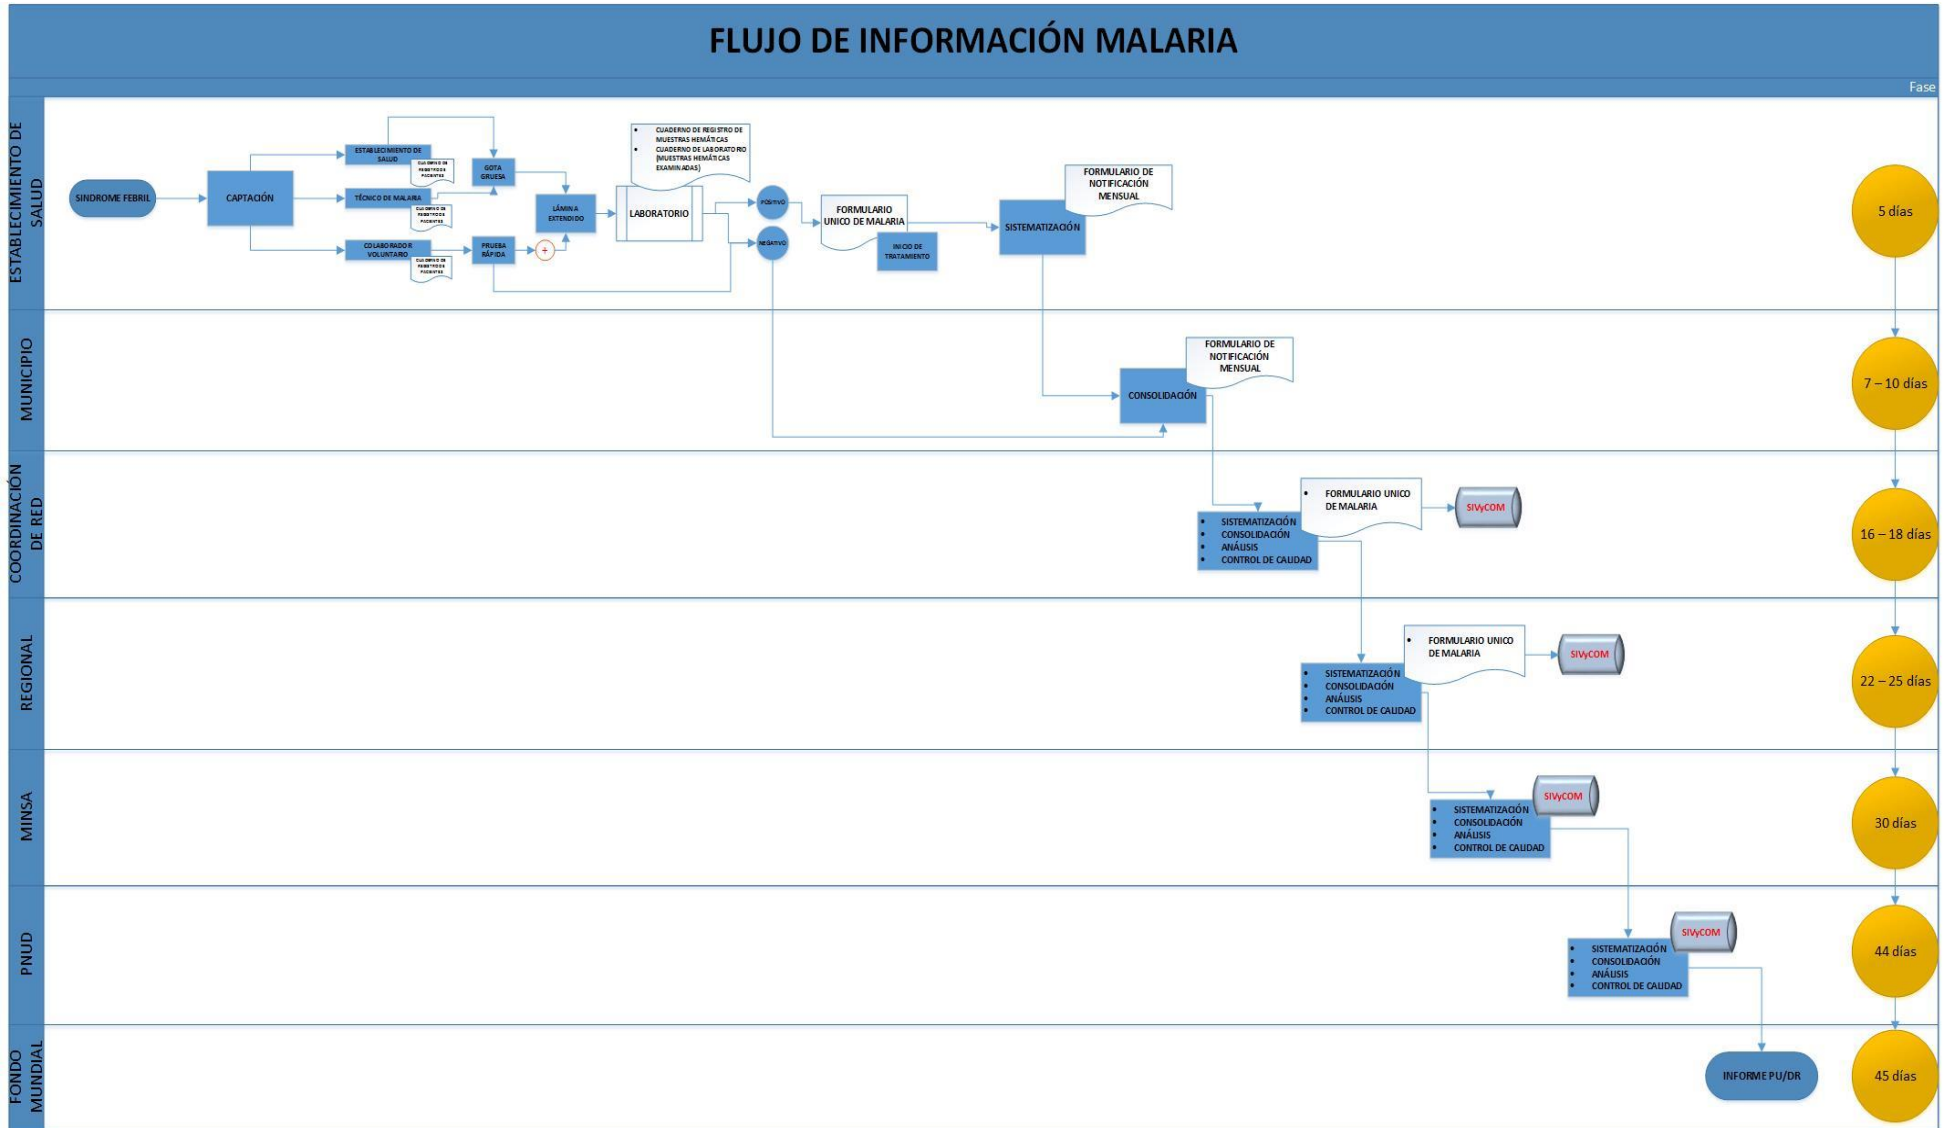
FLUJO DE INFORMACIÓN MALARIA

Fase

ESTABLECIMIENTO DE SALUD

SINDROME FEBRIL

CAPTACIÓN

ESTABLECIMIENTO DE SALUD

CUADERNO DE REGISTRO PACIENTES

TÉCNICO DE MALARIA

CUADERNO DE REGISTRO PACIENTES

COLABORADOR VOLUNTARIO

CUADERNO DE REGISTRO PACIENTES

GOTA GRUESA

PRUEBA RÁPIDA

LÁMINA EXTENDIDO

- CUADERNO DE REGISTRO DE MUESTRAS HEMÁTICAS
- CUADERNO DE LABORATORIO (MUESTRAS HEMÁTICAS EXAMINADAS)

LABORATORIO

POSITIVO

NEGATIVO

FORMULARIO UNICO DE MALARIA

INICIO DE TRATAMIENTO

SISTEMATIZACIÓN

FORMULARIO DE NOTIFICACIÓN MENSUAL

5 días

MUNICIPIO

CONSOLIDACIÓN

FORMULARIO DE NOTIFICACIÓN MENSUAL

7 – 10 días

COORDINACIÓN DE RED

- SISTEMATIZACIÓN
- CONSOLIDACIÓN
- ANÁLISIS
- CONTROL DE CALIDAD

- FORMULARIO UNICO DE MALARIA

SIVyCOM

16 – 18 días

REGIONAL

- SISTEMATIZACIÓN
- CONSOLIDACIÓN
- ANÁLISIS
- CONTROL DE CALIDAD

- FORMULARIO UNICO DE MALARIA

SIVyCOM

22 – 25 días

MINSA

SIVyCOM

- SISTEMATIZACIÓN
- CONSOLIDACIÓN
- ANÁLISIS
- CONTROL DE CALIDAD

30 días

PNUD

SIVyCOM

- SISTEMATIZACIÓN
- CONSOLIDACIÓN
- ANÁLISIS
- CONTROL DE CALIDAD

44 días

FONDO MUNDIAL

INFORME PU/DR

45 días